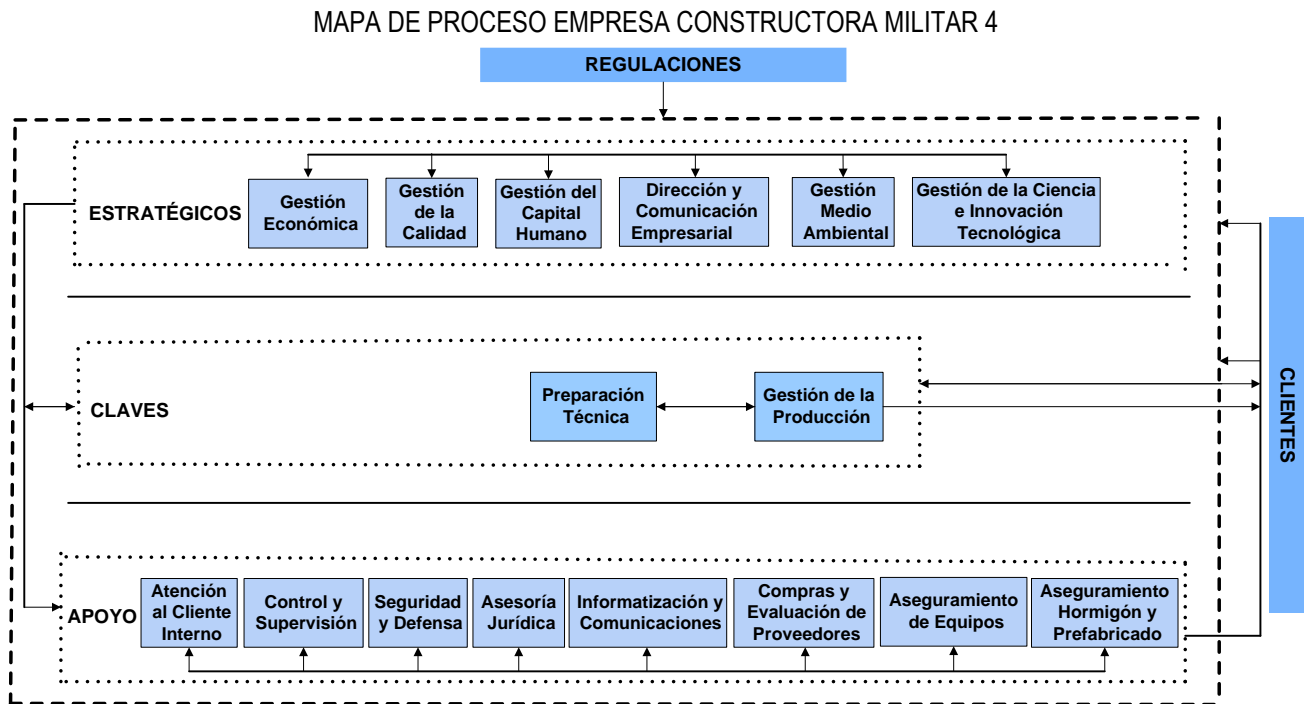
MAPA DE PROCESO EMPRESA CONSTRUCTORA MILITAR 4

REGULACIONES

ESTRATÉGICOS

Gestión Económica

Gestión de la Calidad

Gestión del Capital Humano

Dirección y Comunicación Empresarial

Gestión Medio Ambiental

Gestión de la Ciencia e Innovación Tecnológica

CLAVES

Preparación Técnica

Gestión de la Producción

CLIENTES

APOYO

Atención al Cliente Interno

Control y Supervisión

Seguridad y Defensa

Asesoría Jurídica

Informatización y Comunicaciones

Compras y Evaluación de Proveedores

Aseguramiento de Equipos

Aseguramiento Hormigón y Prefabricado